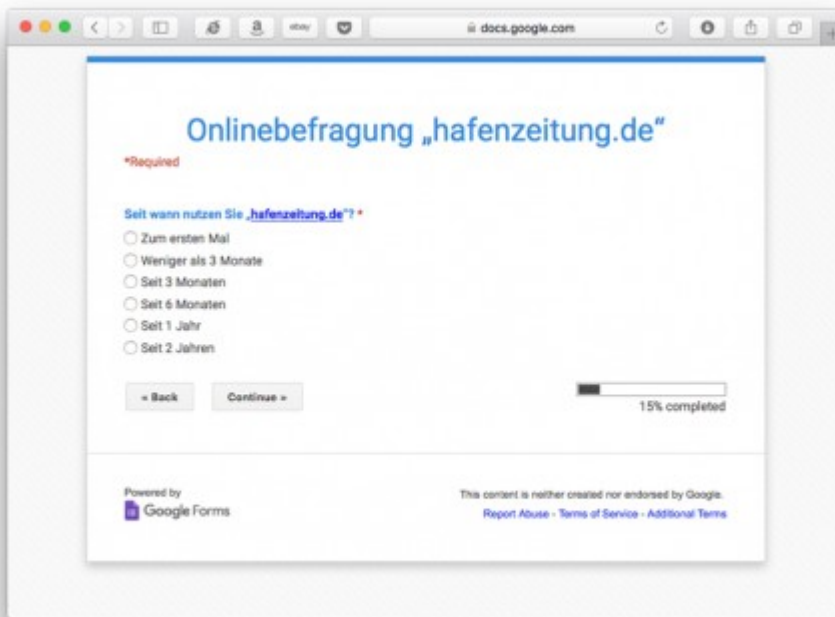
docs.google.com

Onlinebefragung „hafenzeitung.de“

*Required

Seit wann nutzen Sie „hafenzeitung.de“? *

Zum ersten Mal
Weniger als 3 Monate
Seit 3 Monaten
Seit 6 Monaten
Seit 1 Jahr
Seit 2 Jahren

« Back

Continue »

15% completed

Powered by
Google Forms

This content is neither created nor endorsed by Google.
Report Abuse - Terms of Service - Additional Terms